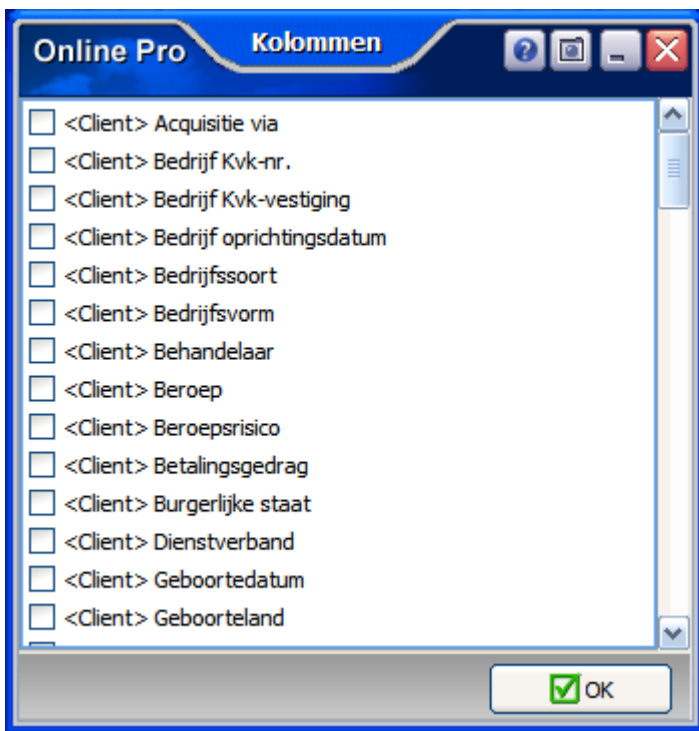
Online Pro
Kolommen

<Client> Acquisitie via
<Client> Bedrijf Kvk-nr.
<Client> Bedrijf Kvk-vestiging
<Client> Bedrijf oprichtingsdatum
<Client> Bedrijfssoort
<Client> Bedrijfsvorm
<Client> Behandelaar
<Client> Beroep
<Client> Beroepsrisico
<Client> Betalingsgedrag
<Client> Burgerlijke staat
<Client> Dienstverband
<Client> Geboortedatum
<Client> Geboorteland

OK